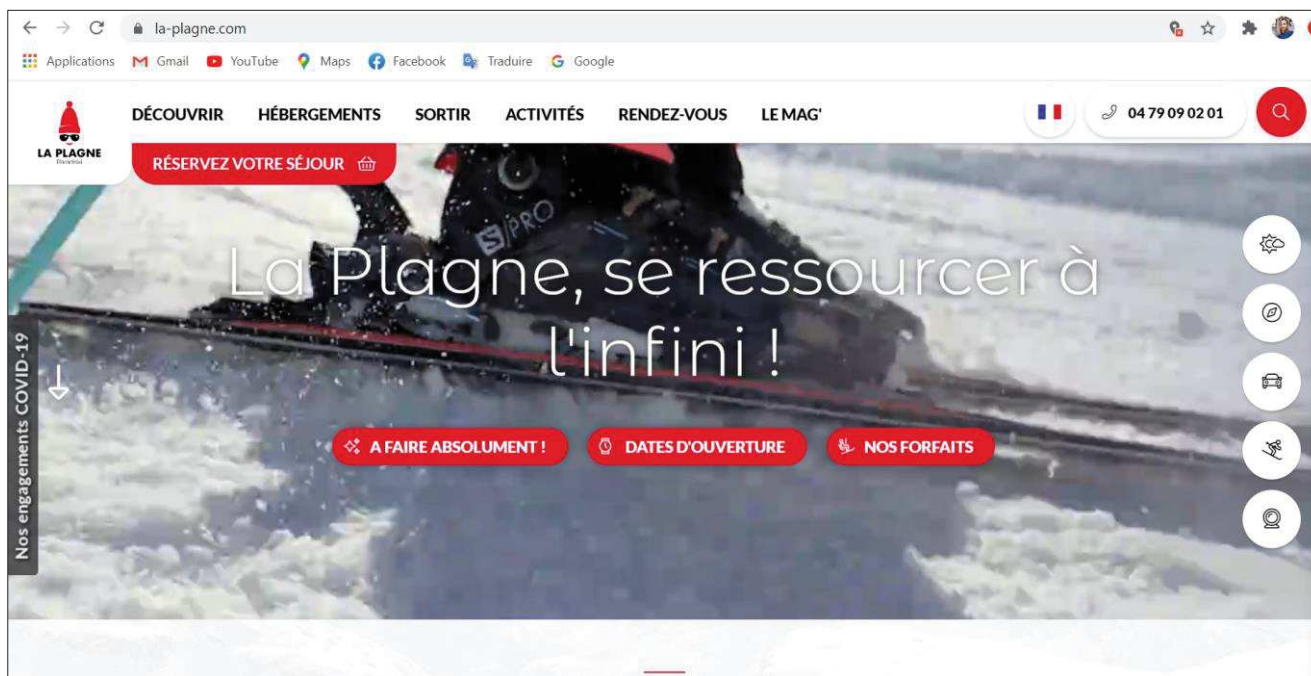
la-plagne.com

Applications Gmail YouTube Maps Facebook Traduire Google

LA PLAGNE

DÉCOUVRIR HÉBERGEMENTS SORTIR ACTIVITÉS RENDEZ-VOUS LE MAG'

04 79 09 02 01

RÉSERVEZ VOTRE SÉJOUR

La Plagne, se ressourcer à l'infini !

A FAIRE ABSOLUMENT ! DATES D'OUVERTURE NOS FORFAITS

Nos engagements COVID-19

S PRO